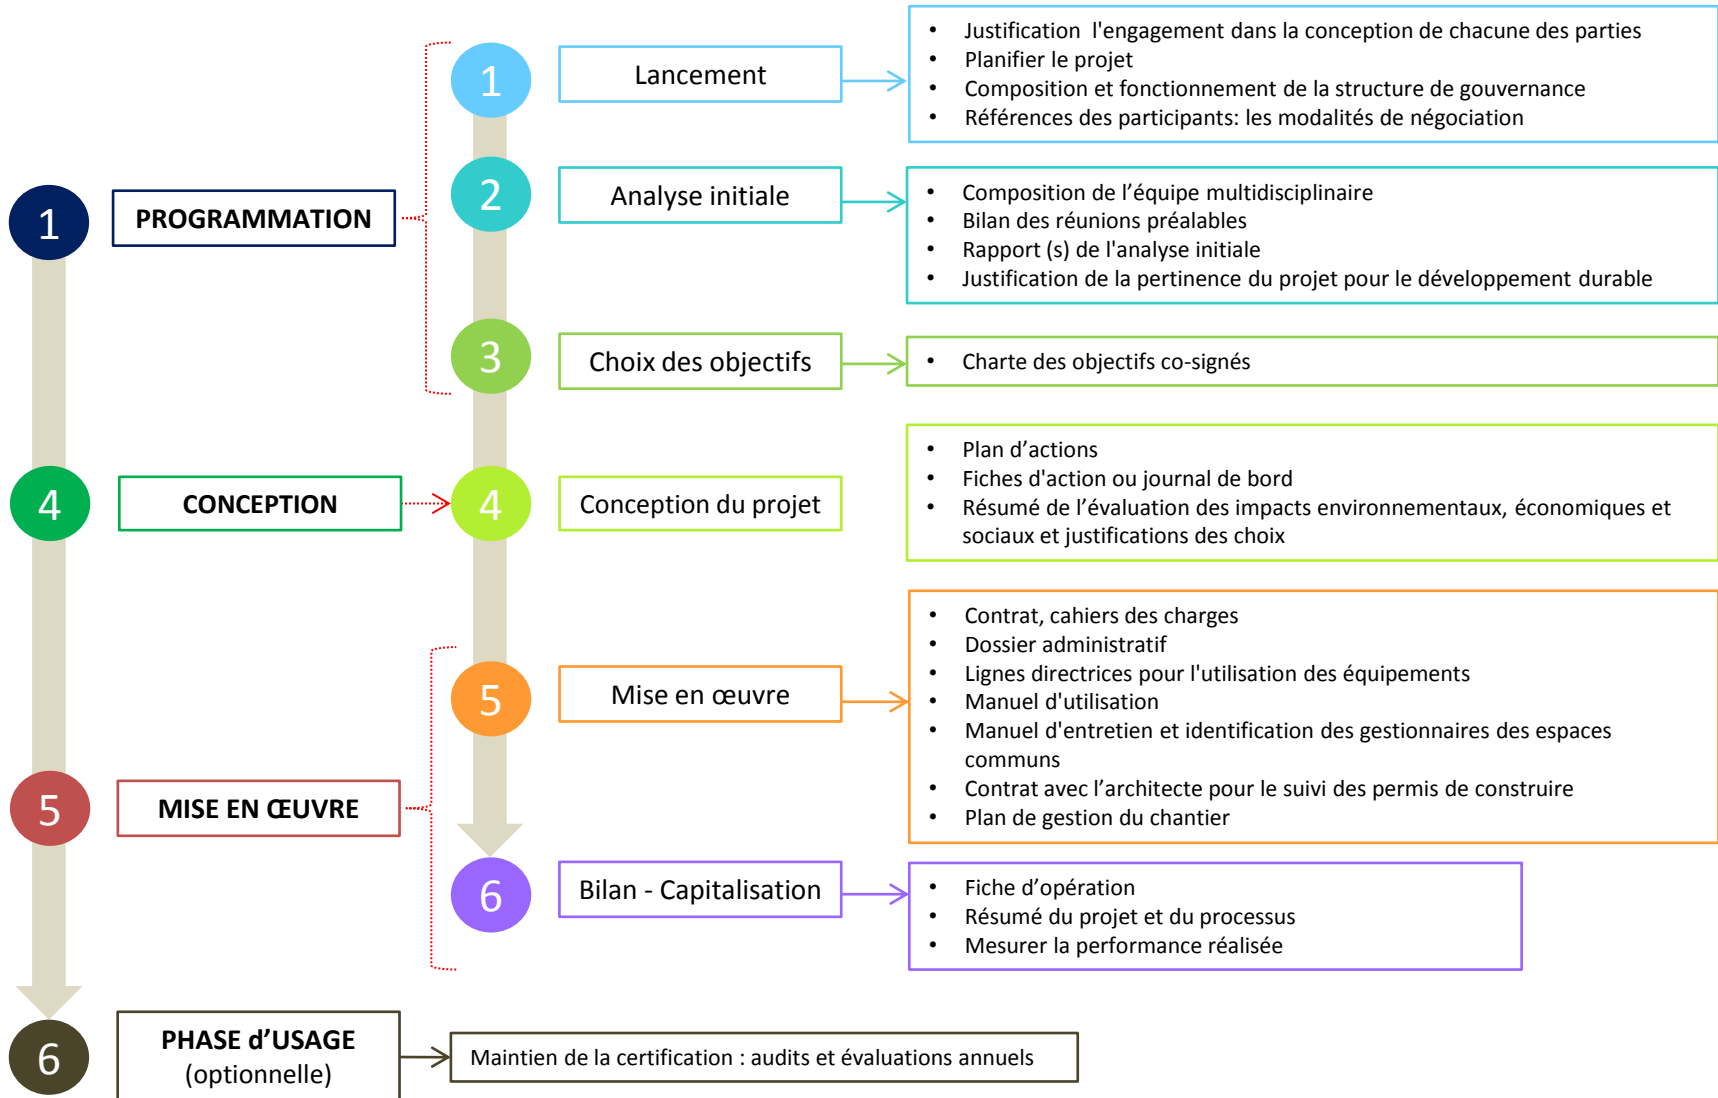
1 PROGRAMMATION

1 Lancement

- Justification l'engagement dans la conception de chacune des parties
- Planifier le projet
- Composition et fonctionnement de la structure de gouvernance
- Références des participants: les modalités de négociation

2 Analyse initiale

- Composition de l’équipe multidisciplinaire
- Bilan des réunions préalables
- Rapport (s) de l'analyse initiale
- Justification de la pertinence du projet pour le développement durable

3 Choix des objectifs

- Charte des objectifs co-signés

4 CONCEPTION

4 Conception du projet

- Plan d’actions
- Fiches d'action ou journal de bord
- Résumé de l’évaluation des impacts environnementaux, économiques et sociaux et justifications des choix

5 MISE EN ŒUVRE

5 Mise en œuvre

- Contrat, cahiers des charges
- Dossier administratif
- Lignes directrices pour l'utilisation des équipements
- Manuel d'utilisation
- Manuel d'entretien et identification des gestionnaires des espaces communs
- Contrat avec l’architecte pour le suivi des permis de construire
- Plan de gestion du chantier

6 Bilan - Capitalisation

- Fiche d’opération
- Résumé du projet et du processus
- Mesurer la performance réalisée

6 PHASE d’USAGE (optionnelle)

Maintien de la certification : audits et évaluations annuels